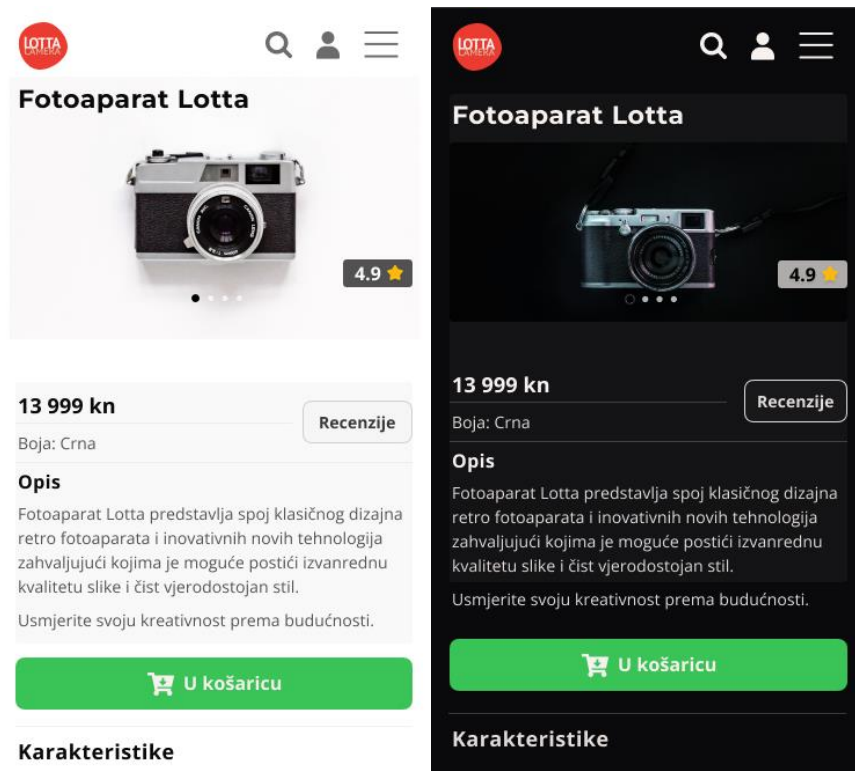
LOTTA CAMERA

Fotoaparat Lotta

4.9

13 999 kn

Recenzije

Boja: Crna

Opis

Fotoaparat Lotta predstavlja spoj klasičnog dizajna retro fotoaparata i inovativnih novih tehnologija zahvaljujući kojima je moguće postići izvanrednu kvalitetu slike i čist vjerodostojan stil.

Usmjerite svoju kreativnost prema budućnosti.

U košaricu

Karakteristike

LOTTA CAMERA

Fotoaparat Lotta

4.9

13 999 kn

Recenzije

Boja: Crna

Opis

Fotoaparat Lotta predstavlja spoj klasičnog dizajna retro fotoaparata i inovativnih novih tehnologija zahvaljujući kojima je moguće postići izvanrednu kvalitetu slike i čist vjerodostojan stil.

Usmjerite svoju kreativnost prema budućnosti.

U košaricu

Karakteristike